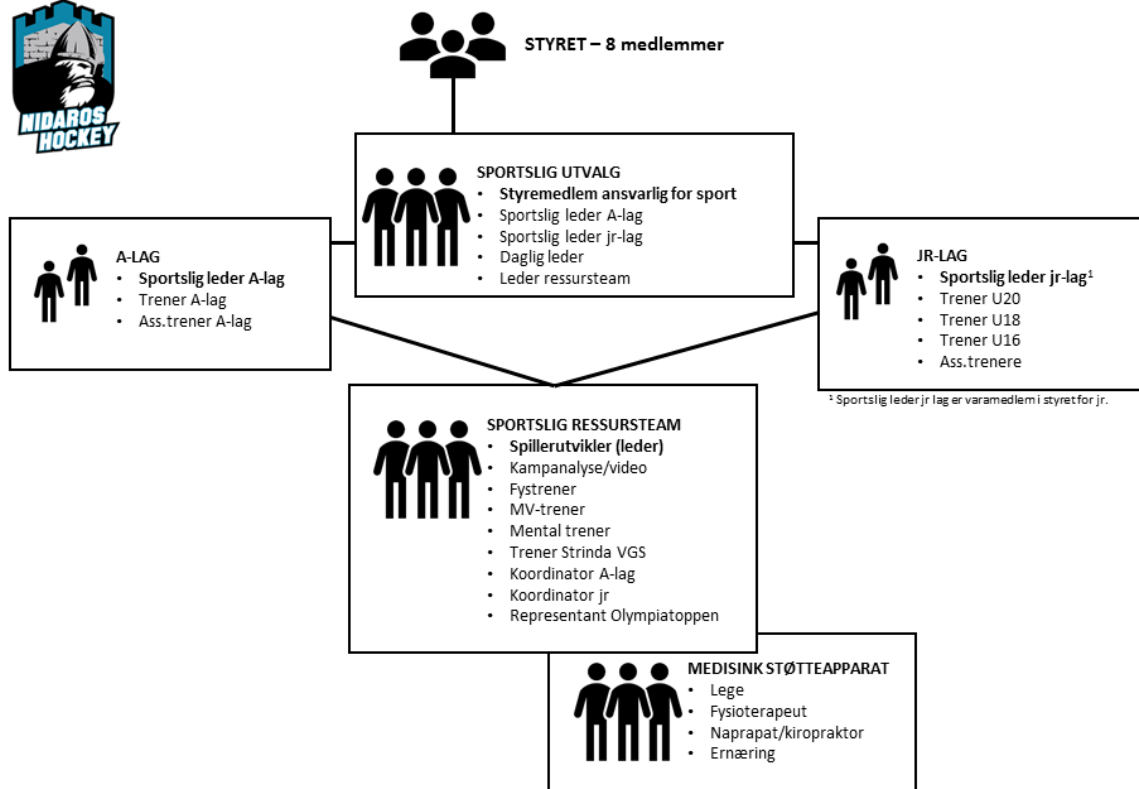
NIDAROS HOCKEY

STYRET – 8 medlemmer

SPORTSLIG UTVALG
• Styremedlem ansvarlig for sport
• Sportslig leder A-lag
• Sportslig leder jr-lag
• Dagligleder
• Leder ressursteam

A-LAG
• Sportslig leder A-lag
• Trener A-lag
• Ass.trener A-lag

JR-LAG
• Sportslig leder jr-lag$^1$
• Trener U20
• Trener U18
• Trener U16
• Ass.trenere

$^1$ Sportslig leder jr lag er varamedlem i styret for jr.

SPORTSLIG RESSURSTEAM
• Spillerutvikler (leder)
• Kampanalyse/video
• Fystrener
• MV-trener
• Mental trener
• Trener Strinda VGS
• Koordinator A-lag
• Koordinator jr
• Representant Olympiatoppen

MEDISINK STØTTEAPPARAT
• Lege
• Fysioterapeut
• Naprapat/kiropraktor
• Ernæring